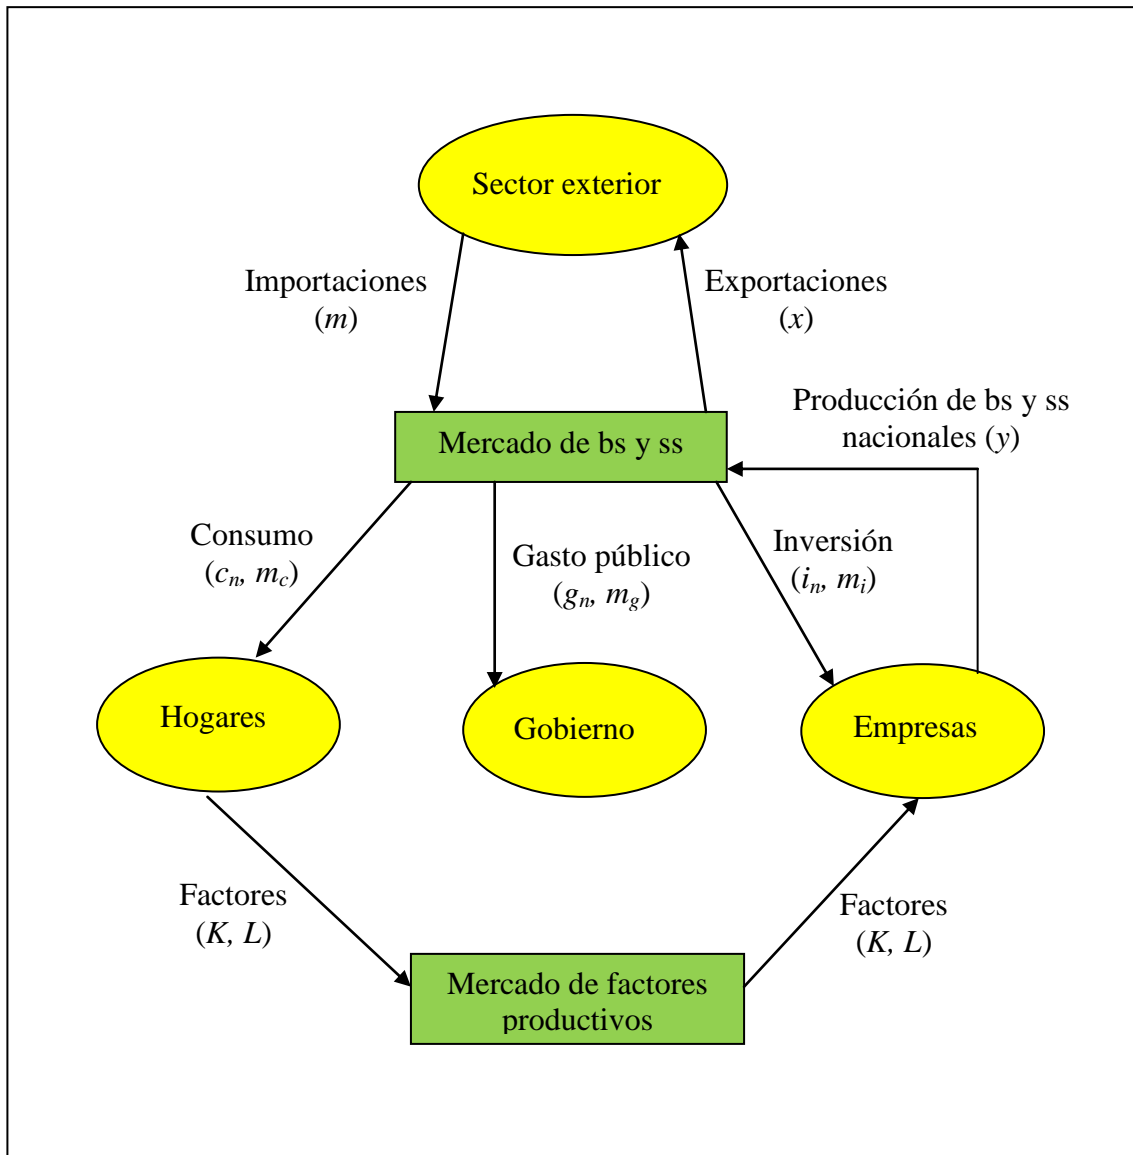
Sector exterior

Importaciones ($m$)

Exportaciones ($x$)

Producción de bs y ss nacionales ($y$)

Mercado de bs y ss

Consumo ($c_n$, $m_c$)

Gasto público ($g_n$, $m_g$)

Inversión ($i_n$, $m_i$)

Hogares

Gobierno

Empresas

Factores ($K$, $L$)

Factores ($K$, $L$)

Mercado de factores productivos